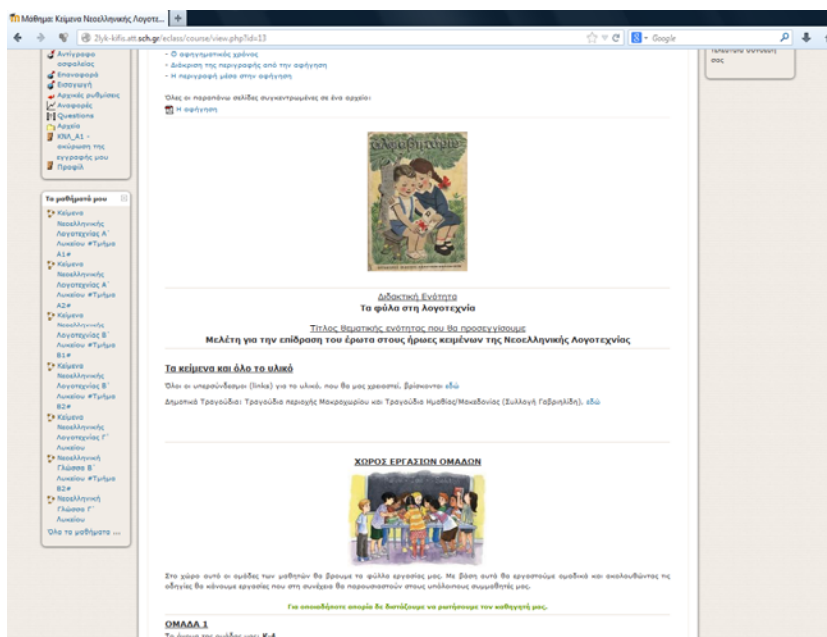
Μάθημα: Κείμενα Νεοελληνικής Λογοτε... +

2lyk-kifis.att.sch.gr/eclass/course/view.php?id=13

Google

Αντίγραφο ασφαλείας
Επαναφορά
Εισαγωγή
Αρχικές ρυθμίσεις
Αναφορές
Questions
Αρχεία
ΧΝΑ_Α1 - ανάρτηση της εγγραφής μου
Προφίλ

Τα μαθήματά μου
Κείμενα Νεοελληνικής Λογοτεχνίας Α΄ Λυκείου #Τμήμα Α1#
Κείμενα Νεοελληνικής Λογοτεχνίας Α΄ Λυκείου #Τμήμα Α2#
Κείμενα Νεοελληνικής Λογοτεχνίας Β΄ Λυκείου #Τμήμα Β1#
Κείμενα Νεοελληνικής Λογοτεχνίας Β΄ Λυκείου #Τμήμα Β2#
Κείμενα Νεοελληνικής Λογοτεχνίας Γ΄ Λυκείου
Νεοελληνική Γλώσσα Β΄ Λυκείου #Τμήμα Β2#
Νεοελληνική Γλώσσα Γ΄ Λυκείου
Όλα τα μαθήματα ...

- Ο αφηγηματικός χρόνος
- Διάκριση της περιγραφής από την αφήγηση
- Η περιγραφή μέσα στην αφήγηση

Όλες οι παραπάνω σελίδες συγκεντρωμένες σε ένα αρχείο:
Η αφήγηση

Διδακτική Ενότητα
Τα φύλα στη λογοτεχνία

Τίτλος θεματικής ενότητας που θα προσεγγίσουμε
Μελέτη για την επίδραση του έρωτα στους ήρωες κειμένων της Νεοελληνικής Λογοτεχνίας

Τα κείμενα και όλο το υλικό

Όλοι οι υπερσύνδεσμοι (links) για το υλικό, που θα μας χρειαστεί, βρίσκονται εδώ

Δημοτικά Τραγούδια: Τραγούδια περιοχής Μακροχωρίου και Τραγούδια Ημαθίας/Μακεδονίας (Συλλογή Γαβριηλίδη), εδώ

ΧΩΡΟΣ ΕΡΓΑΣΙΩΝ ΟΜΑΔΩΝ

Στο χώρο αυτό οι ομάδες των μαθητών θα βρούμε τα φύλλα εργασίας μας. Με βάση αυτά θα εργαστούμε ομαδικά και ακολουθώντας τις οδηγίες θα κάνουμε εργασίες που στη συνέχεια θα παρουσιάσουμε στους υπόλοιπους συμμαθητές μας.

Για οποιαδήποτε απορία δε διστάζουμε να ρωτήσουμε τον καθηγητή μας.

ΟΜΑΔΑ 1
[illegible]

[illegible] σας